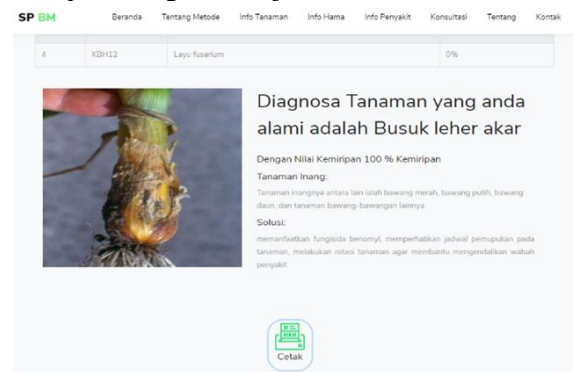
SP BM Beranda Tentang Metode Info Tanaman Info Hama Info Penyakit Konsultasi Tentang Kontak

| 4 | KBH12 | Layu fusarium | 0% |
|---|---|---|---|

Diagnosa Tanaman yang anda alami adalah Busuk leher akar

Dengan Nilai Kemiripan 100 % Kemiripan

Tanaman Inang:

Tanaman inangnya antara lain ialah bawang merah, bawang putih, bawang daun, dan tanaman bawang-bawangan lainnya

Solusi:

memanfaatkan fungisida benomyl, memperhatikan jadwal pemupukan pada tanaman, melakukan rotasi tanaman agar membantu mengendalikan wabah penyakit

Cetak